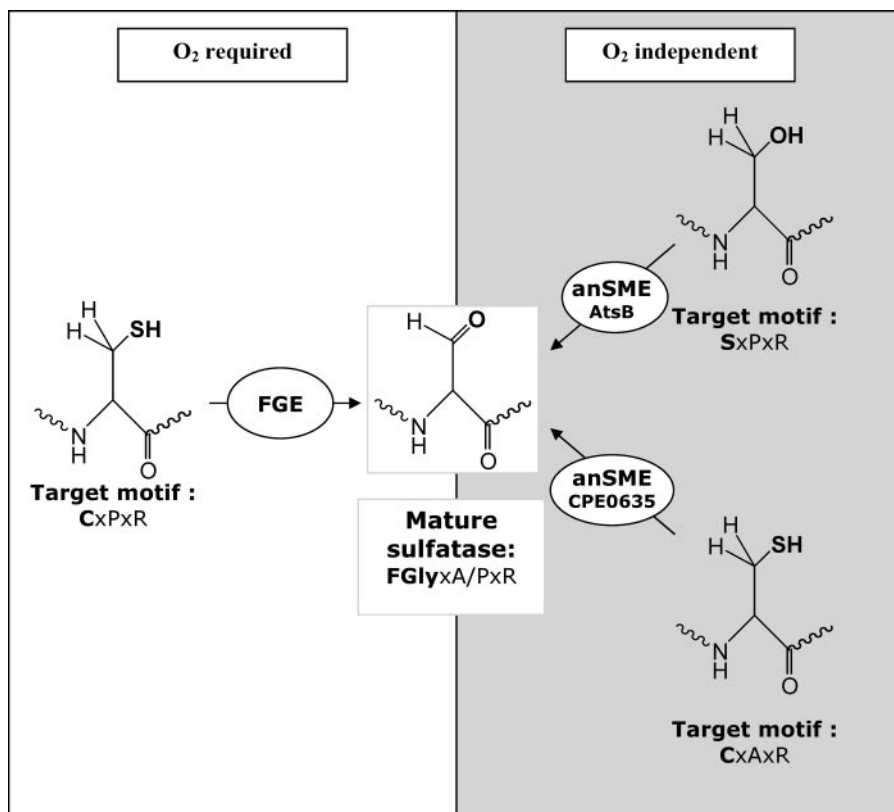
$O_2$ required

$O_2$ independent

H
H
SH
N
H
O
Target motif :
CxPxR

FGE

H
O
N
H
O

Mature sulfatase:
FGlyxA/PxR

anSME
AtsB

H
H
OH
N
H
O
Target motif :
SxPxR

anSME
CPE0635

H
H
SH
N
H
O
Target motif :
CxAxR